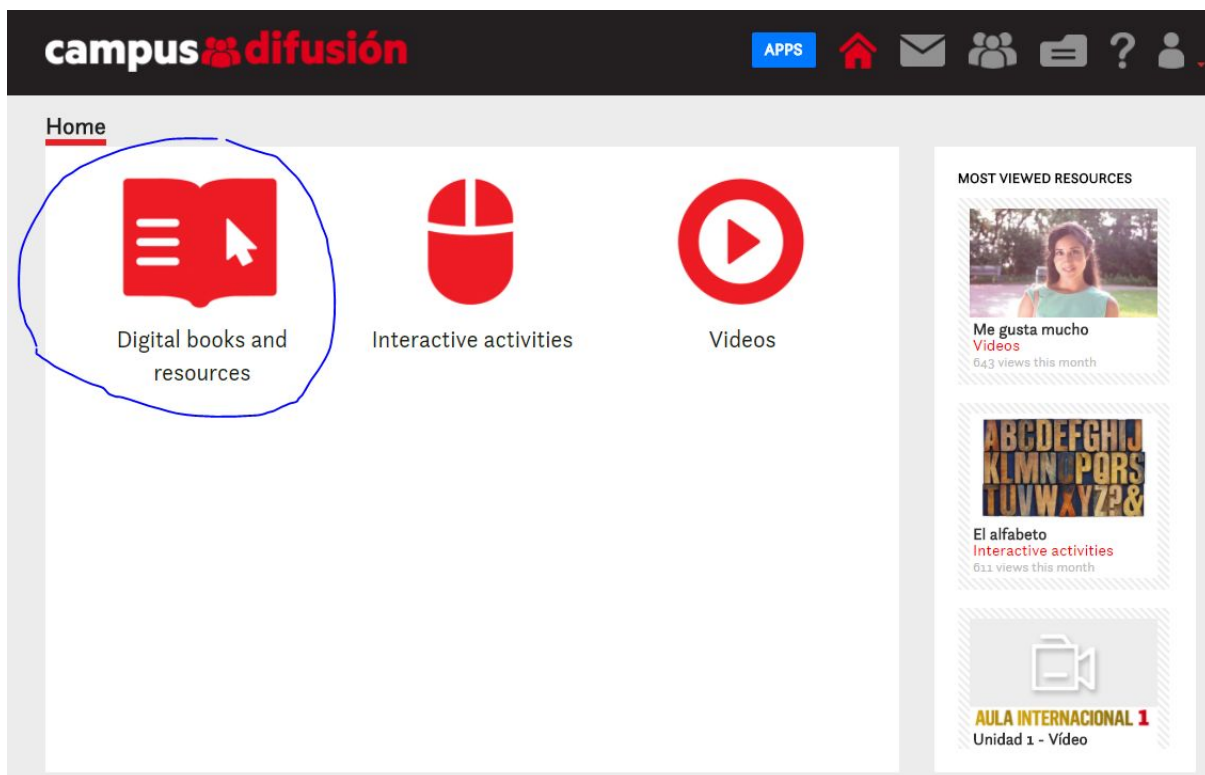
campus difusión

APPS

Home

Digital books and resources

Interactive activities

Videos

MOST VIEWED RESOURCES

Me gusta mucho
Videos
643 views this month

ABCDEFGHIJ
KLMNOPQRS
TUVWXYZ?&

El alfabeto
Interactive activities
611 views this month

AULA INTERNACIONAL 1
Unidad 1 - Vídeo